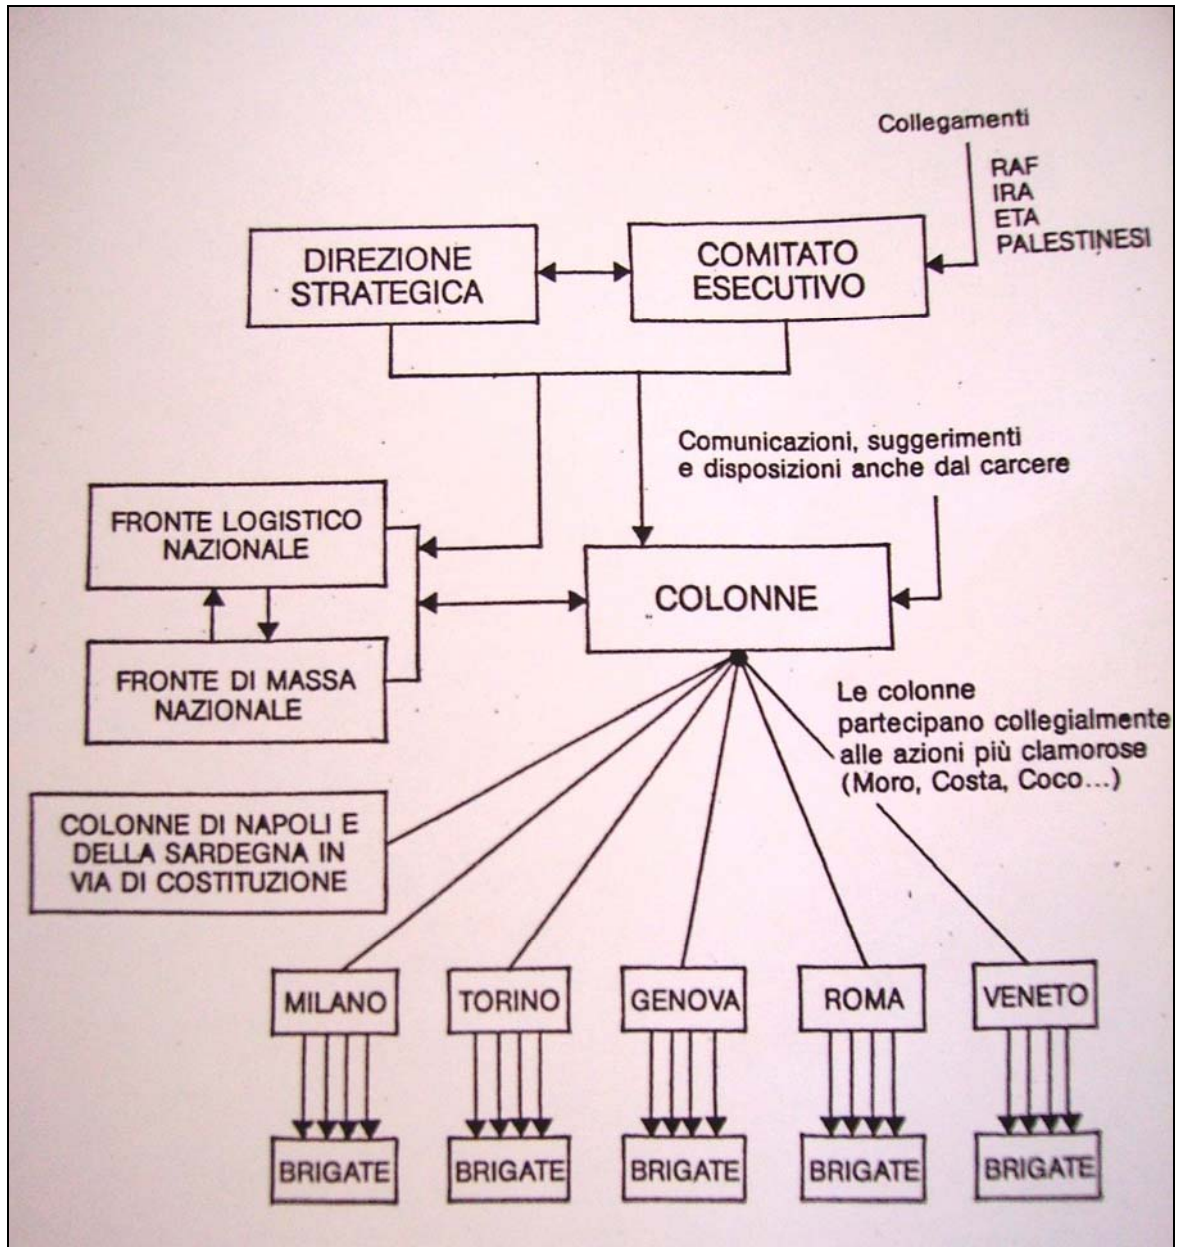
Collegamenti

RAF
IRA
ETA
PALESTINESI

DIREZIONE STRATEGICA

COMITATO ESECUTIVO

Comunicazioni, suggerimenti e disposizioni anche dal carcere

FRONTE LOGISTICO NAZIONALE

COLONNE

FRONTE DI MASSA NAZIONALE

Le colonne partecipano collegialmente alle azioni più clamorose (Moro, Costa, Coco...)

COLONNE DI NAPOLI E DELLA SARDEGNA IN VIA DI COSTITUZIONE

MILANO

TORINO

GENOVA

ROMA

VENETO

BRIGATE

BRIGATE

BRIGATE

BRIGATE

BRIGATE